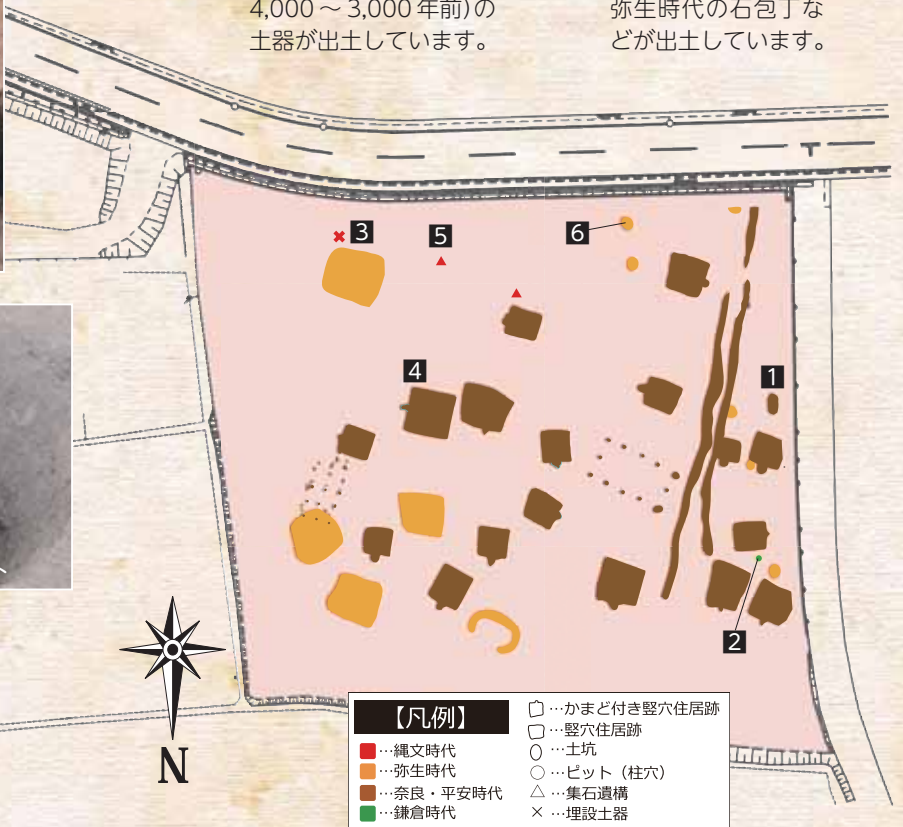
4,000～3,000年前）の土器が出土しています。

弥生時代の石包丁などが出土しています。

3
5
6
4
1
2

N

【凡例】
…縄文時代
…弥生時代
…奈良・平安時代
…鎌倉時代

…かまど付き竪穴住居跡
…竪穴住居跡
…土坑
…ピット（柱穴）
△ …集石遺構
× …埋設土器